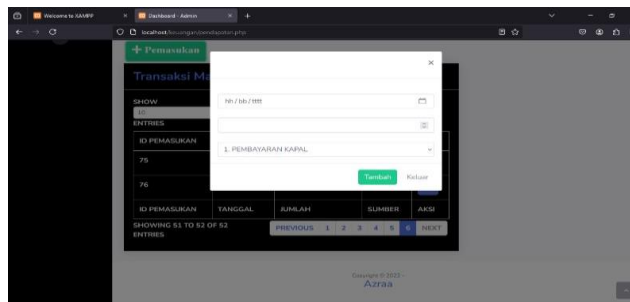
Welcome to XAMPP
Dashboard - Admin
localhost/keuangan/pendapatan.php
+ Pemasukan
Transaksi Ma
SHOW
10
ENTRIES
ID PEMASUKAN
75
76
ID PEMASUKAN TANGGAL JUMLAH SUMBER AKSI
SHOWING 51 TO 52 OF 52 ENTRIES
PREVIOUS 1 2 3 4 5 6 NEXT
×
hh / bb / tttt
1. PEMBAYARAN KAPAL
Tambah Keluar
Copyright © 2022 —
Azraa